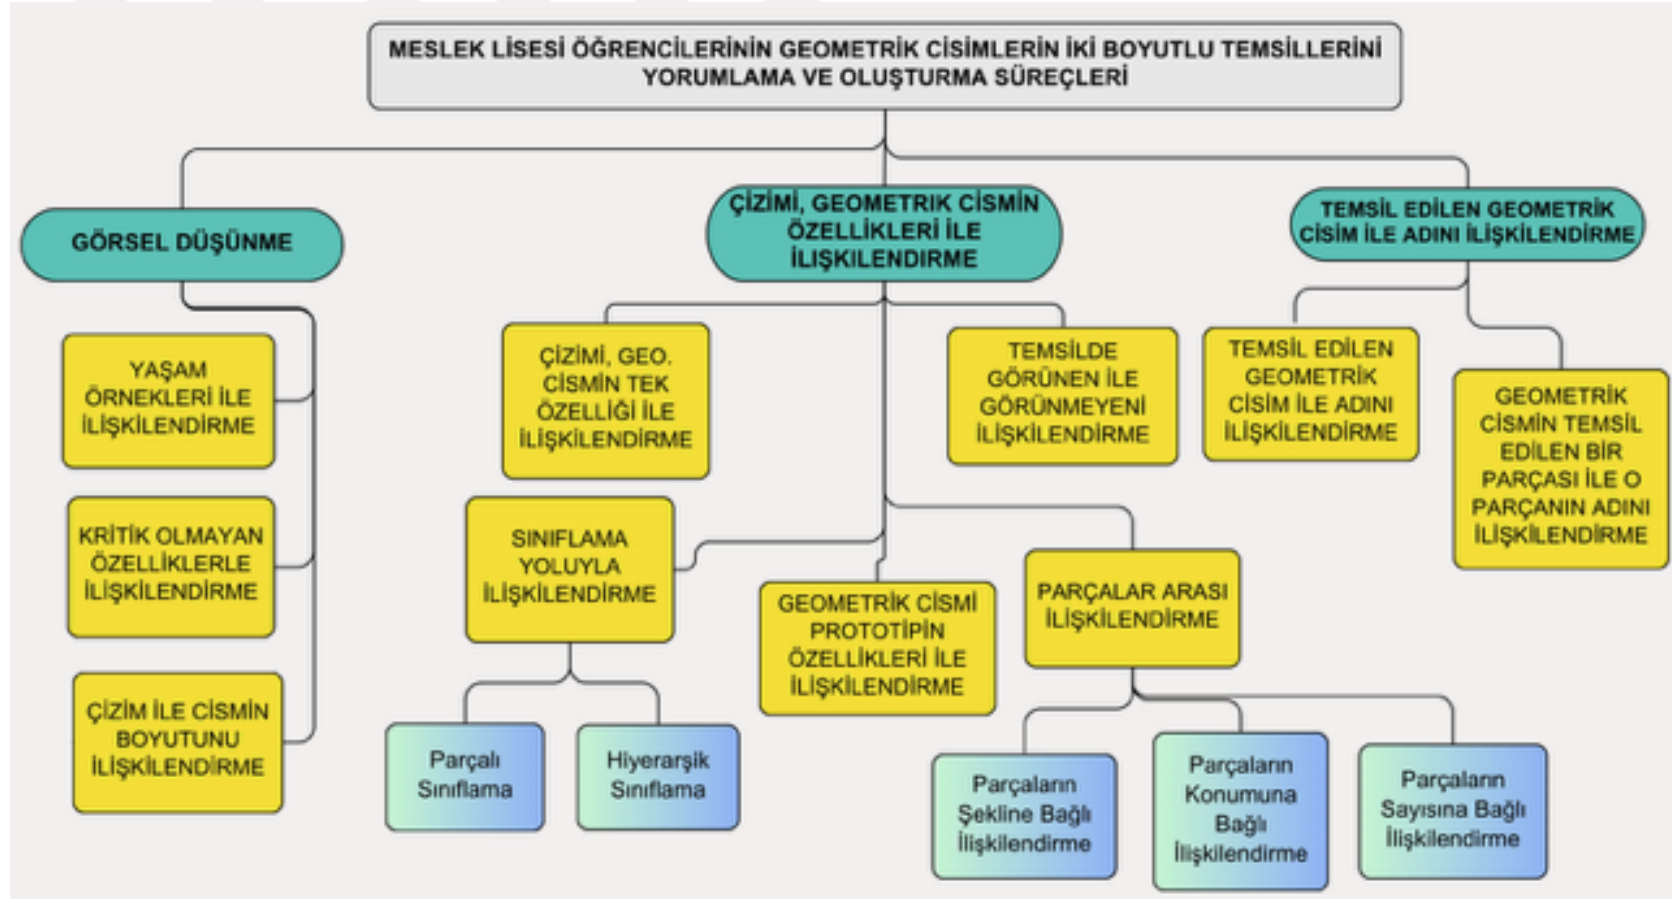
MESLEK LİSESİ ÖĞRENCİLERİNİN GEOMETRİK CİSİMLERİN İKİ BOYUTLU TEMSİLLERİNİ YORUMLAMA VE OLUŞTURMA SÜREÇLERİ

GÖRSEL DÜŞÜNME

YAŞAM ÖRNEKLERİ İLE İLİŞKİLENDİRME

KRİTİK OLMAYAN ÖZELLİKLERLE İLİŞKİLENDİRME

ÇİZİM İLE CİSMİN BOYUTUNU İLİŞKİLENDİRME

ÇİZİMİ, GEOMETRIK CİSMİN ÖZELLİKLERİ İLE İLİŞKİLENDİRME

ÇİZİMİ, GEO. CİSMİN TEK ÖZELLİĞİ İLE İLİŞKİLENDİRME

TEMSİLDE GÖRÜNEN İLE GÖRÜNMEYENİ İLİŞKİLENDİRME

SINIFLAMA YOLUYLA İLİŞKİLENDİRME

Parçalı Sınıflama

Hiyerarşik Sınıflama

GEOMETRİK CİSMİ PROTOTİPİN ÖZELLİKLERİ İLE İLİŞKİLENDİRME

PARÇALAR ARASI İLİŞKİLENDİRME

Parçaların Şekline Bağlı İlişkilendirme

Parçaların Konumuna Bağlı İlişkilendirme

Parçaların Sayısına Bağlı İlişkilendirme

TEMSİL EDİLEN GEOMETRİK CİSİM İLE ADINI İLİŞKİLENDİRME

TEMSİL EDİLEN GEOMETRİK CİSİM İLE ADINI İLİŞKİLENDİRME

GEOMETRİK CİSMİN TEMSİL EDİLEN BİR PARÇASI İLE O PARÇANIN ADINI İLİŞKİLENDİRME